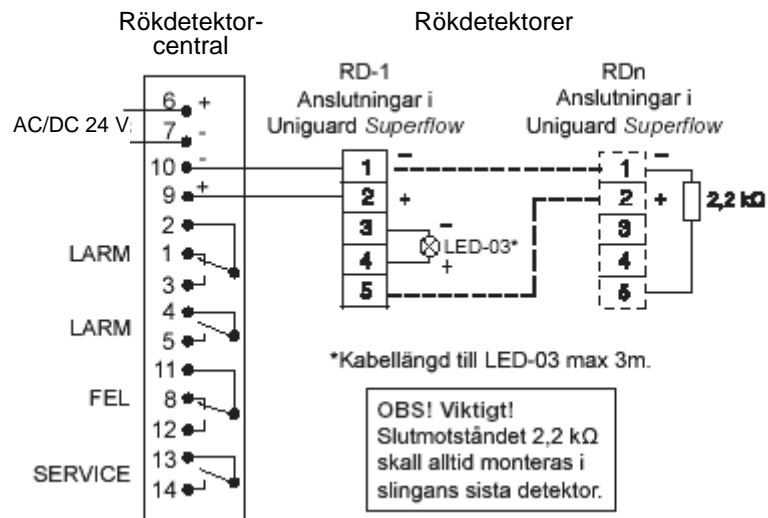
Rökdetektor-central

Rökdetektorer

RD-1
Anslutningar i
Uniguard *Superflow*

RDn
Anslutningar i
Uniguard *Superflow*

AC/DC 24 V

6 +
7 -
10 -
9 +
2
LARM 1
3
4
LARM
5
11
FEL 8
12
13
SERVICE
14

1 –
2 +
3 –
4 +
5

LED-03*

1 –
2 +
3
4
5

2,2 kΩ

*Kabellängd till LED-03 max 3m.

OBS! Viktigt!
Slutmotståndet 2,2 kΩ skall alltid monteras i slingans sista detektor.